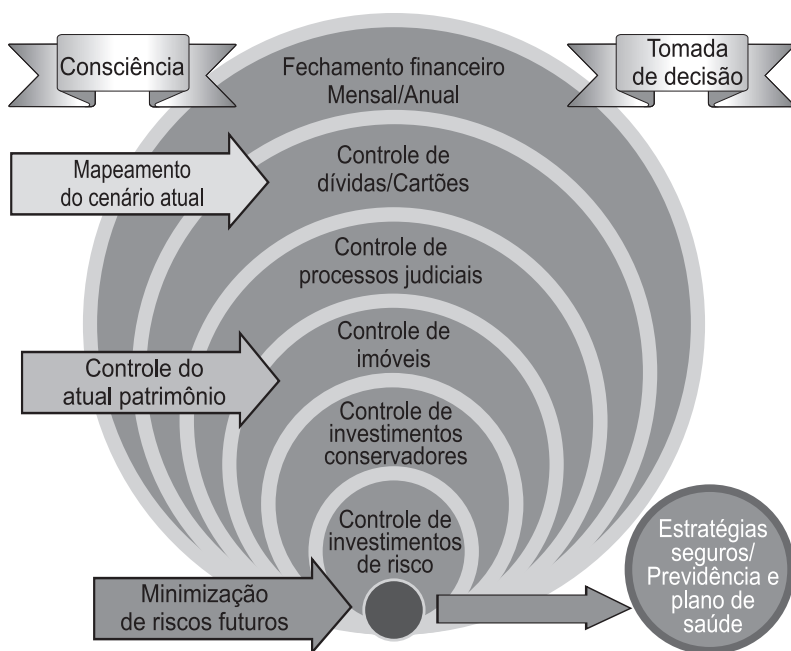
Consciência

Tomada de decisão

Fechamento financeiro Mensal/Anual

Mapeamento do cenário atual

Controle de dívidas/Cartões

Controle de processos judiciais

Controle de imóveis

Controle do atual patrimônio

Controle de investimentos conservadores

Controle de investimentos de risco

Minimização de riscos futuros

Estratégias seguros/ Previdência e plano de saúde